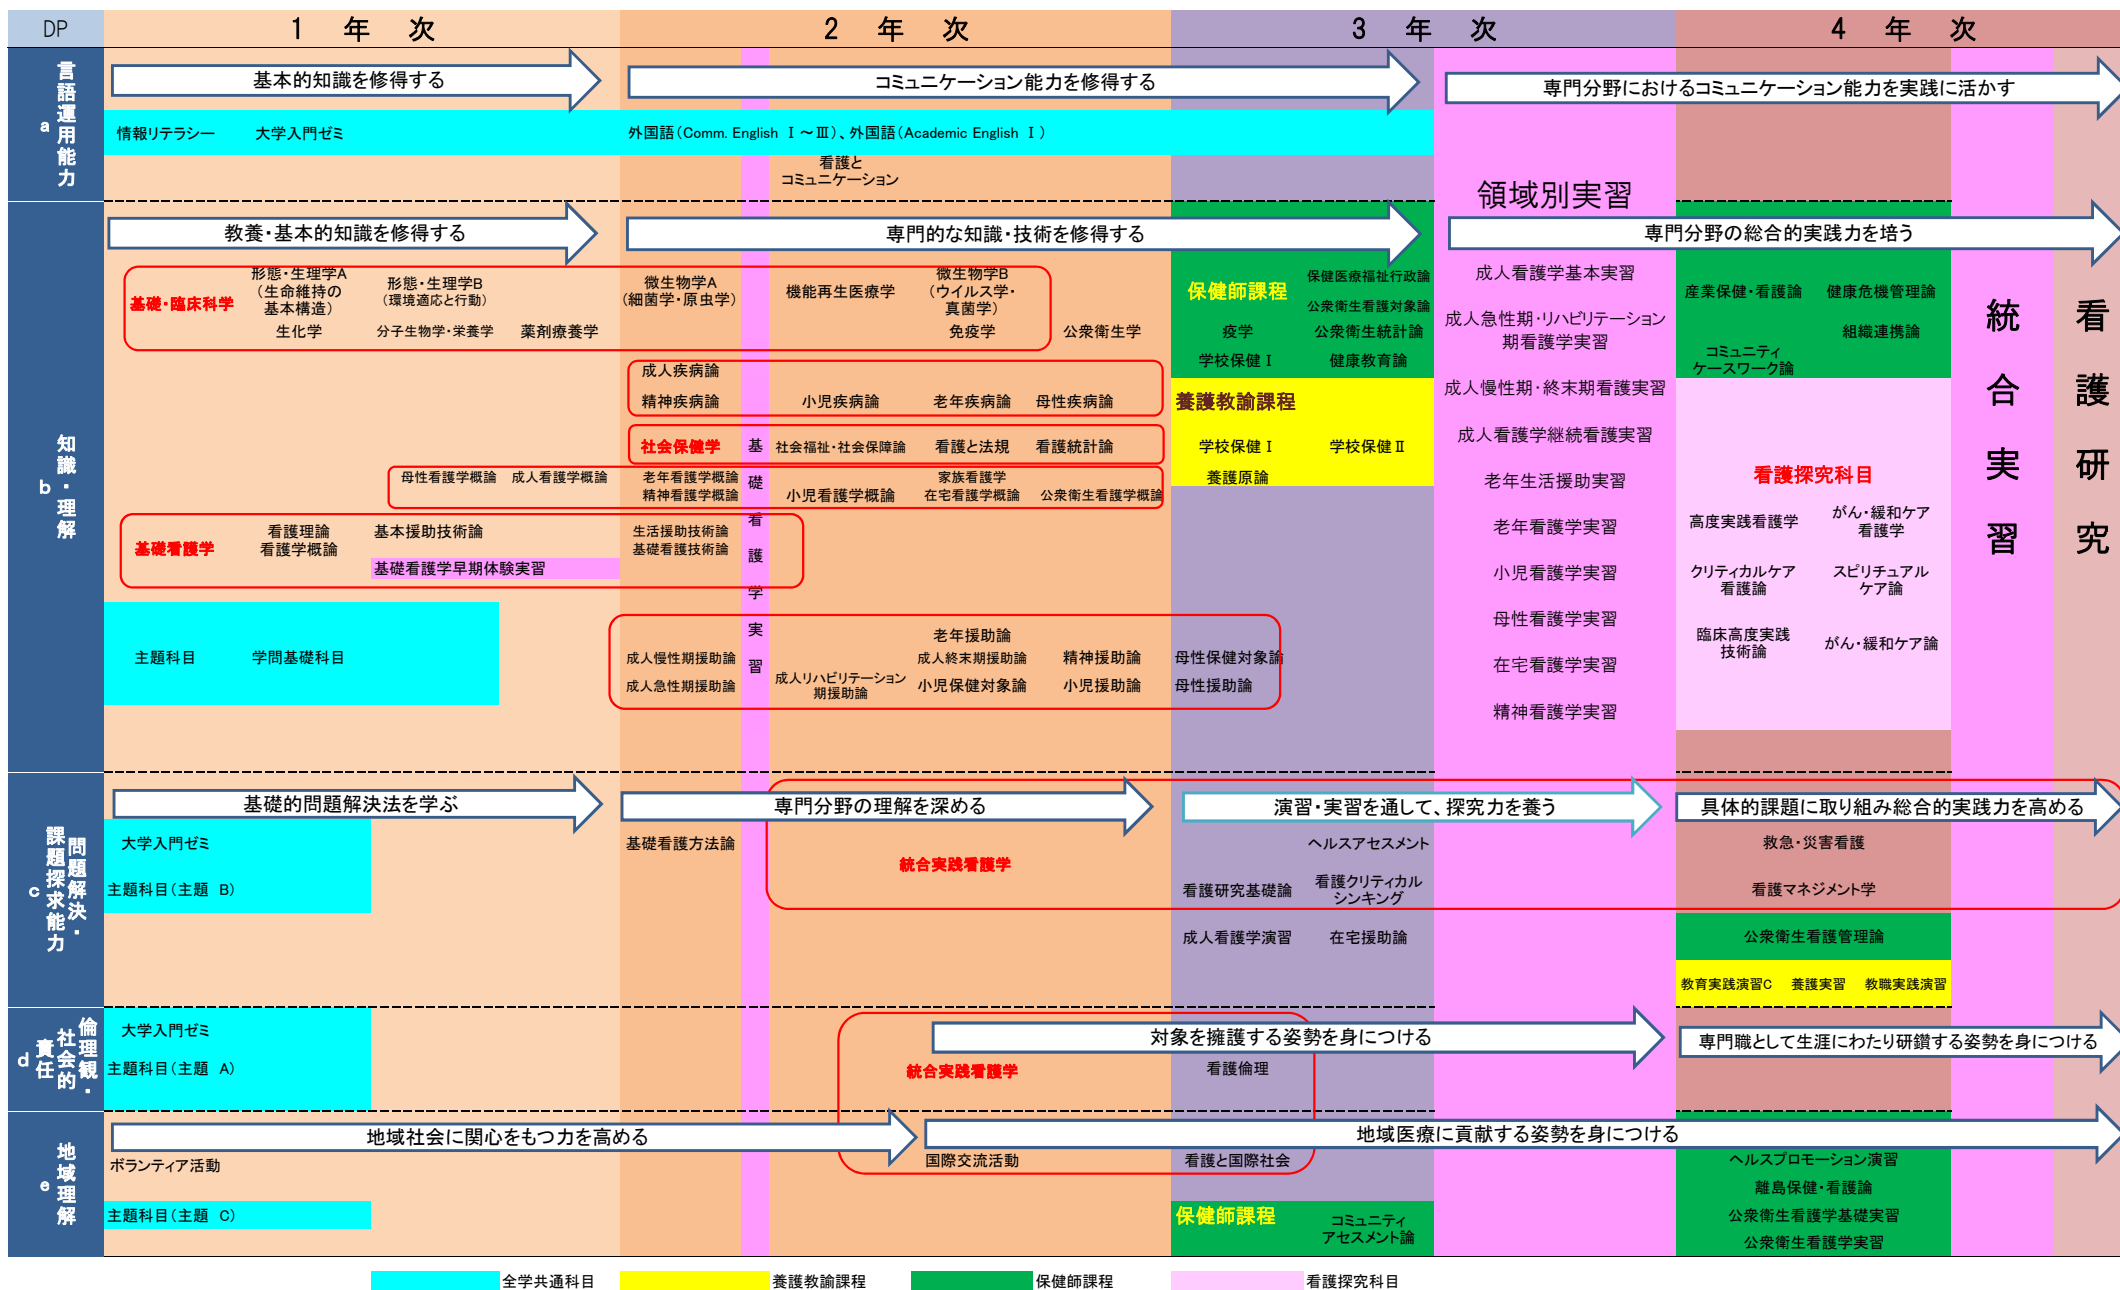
DP　1 年 次　2 年 次　3 年 次　4 年 次

a 言語運用能力

基本的知識を修得する
コミュニケーション能力を修得する
専門分野におけるコミュニケーション能力を実践に活かす

情報リテラシー　大学入門ゼミ
外国語（Comm. English Ⅰ～Ⅲ）、外国語（Academic English Ⅰ）
看護とコミュニケーション

領域別実習

b 知識・理解

教養・基本的知識を修得する
専門的な知識・技術を修得する
専門分野の総合的実践力を培う

基礎・臨床科学　形態・生理学A（生命維持の基本構造）　形態・生理学B（環境適応と行動）　生化学　分子生物学・栄養学　薬剤療養学　微生物学A（細菌学・原虫学）　機能再生医療学　微生物学B（ウイルス学・真菌学）　免疫学　公衆衛生学

成人疾病論　精神疾病論　小児疾病論　老年疾病論　母性疾病論

社会保健学　社会福祉・社会保障論　看護と法規　看護統計論

母性看護学概論　成人看護学概論　老年看護学概論　精神看護学概論　小児看護学概論　家族看護学　在宅看護学概論　公衆衛生看護学概論

基礎看護学　看護理論　看護学概論　基本援助技術論　基礎看護学早期体験実習　生活援助技術論　基礎看護技術論

基礎看護学実習

主題科目　学問基礎科目

成人慢性期援助論　成人急性期援助論　成人リハビリテーション期援助論　老年援助論　成人終末期援助論　小児保健対象論　精神援助論　小児援助論　母性保健対象論　母性援助論

保健師課程　保健医療福祉行政論　公衆衛生看護対象論　疫学　公衆衛生統計論　学校保健Ⅰ　健康教育論

養護教諭課程　学校保健Ⅰ　学校保健Ⅱ　養護原論

成人看護学基本実習
成人急性期・リハビリテーション期看護学実習
成人慢性期・終末期看護実習
成人看護学継続看護実習
老年生活援助実習
老年看護学実習
小児看護学実習
母性看護学実習
在宅看護学実習
精神看護学実習

産業保健・看護論　健康危機管理論　組織連携論　コミュニティケースワーク論

看護探究科目
高度実践看護学　がん・緩和ケア看護学
クリティカルケア看護論　スピリチュアルケア論
臨床高度実践技術論　がん・緩和ケア論

統合実習
看護研究

c 問題解決・課題探求能力

基礎的問題解決法を学ぶ
専門分野の理解を深める
演習・実習を通して、探究力を養う
具体的課題に取り組み総合的実践力を高める

大学入門ゼミ
主題科目（主題 B）
基礎看護方法論
統合実践看護学
ヘルスアセスメント
看護研究基礎論　看護クリティカルシンキング
成人看護学演習　在宅援助論
救急・災害看護
看護マネジメント学
公衆衛生看護管理論
教育実践演習C　養護実習　教職実践演習

d 倫理観・社会的責任

大学入門ゼミ
主題科目（主題 A）
対象を擁護する姿勢を身につける
専門職として生涯にわたり研鑽する姿勢を身につける
統合実践看護学
看護倫理

e 地域理解

地域社会に関心をもつ力を高める
地域医療に貢献する姿勢を身につける
ボランティア活動
国際交流活動
看護と国際社会
主題科目（主題 C）
保健師課程　コミュニティアセスメント論
ヘルスプロモーション演習
離島保健・看護論
公衆衛生看護学基礎実習
公衆衛生看護学実習

全学共通科目　養護教諭課程　保健師課程　看護探究科目